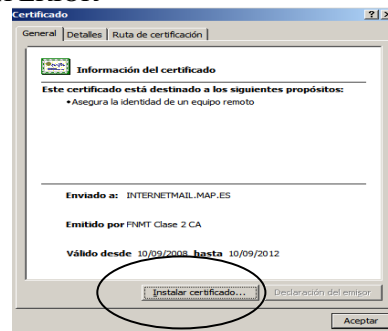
Certificado ? ×

General | Detalles | Ruta de certificación

Información del certificado

Este certificado está destinado a los siguientes propósitos:

• Asegura la identidad de un equipo remoto

Enviado a: INTERNETMAIL.MAP.ES

Emitido por FNMT Clase 2 CA

Válido desde 10/09/2008 hasta 10/09/2012

Instalar certificado... | Declaración del emisor

Aceptar